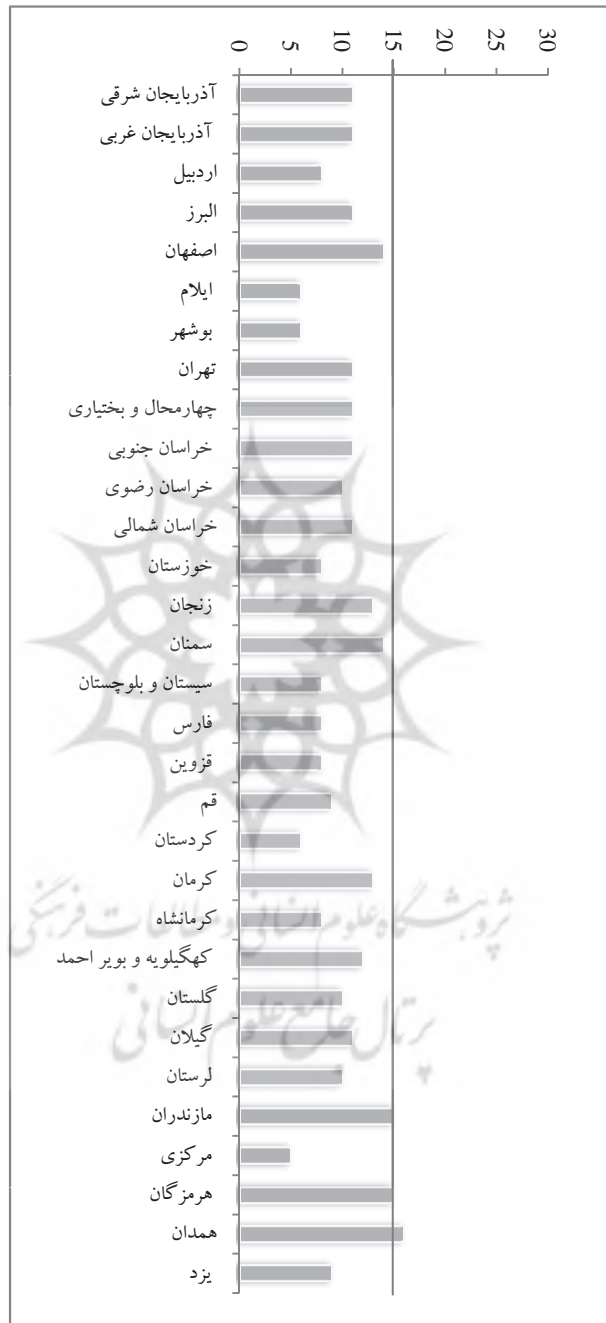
0
5
10
15
20
25
30

آذربایجان شرقی
آذربایجان غربی
اردبیل
البرز
اصفهان
ایلام
بوشهر
تهران
چهارمحال و بختیاری
خراسان جنوبی
خراسان رضوی
خراسان شمالی
خوزستان
زنجان
سمنان
سیستان و بلوچستان
فارس
قزوین
قم
کردستان
کرمان
کرمانشاه
کهگیلویه و بویر احمد
گلستان
گیلان
لرستان
مازندران
مرکزی
هرمزگان
همدان
یزد

پژوهشگاه علوم انسانی و مطالعات فرهنگی
پرتال جامع علوم انسانی